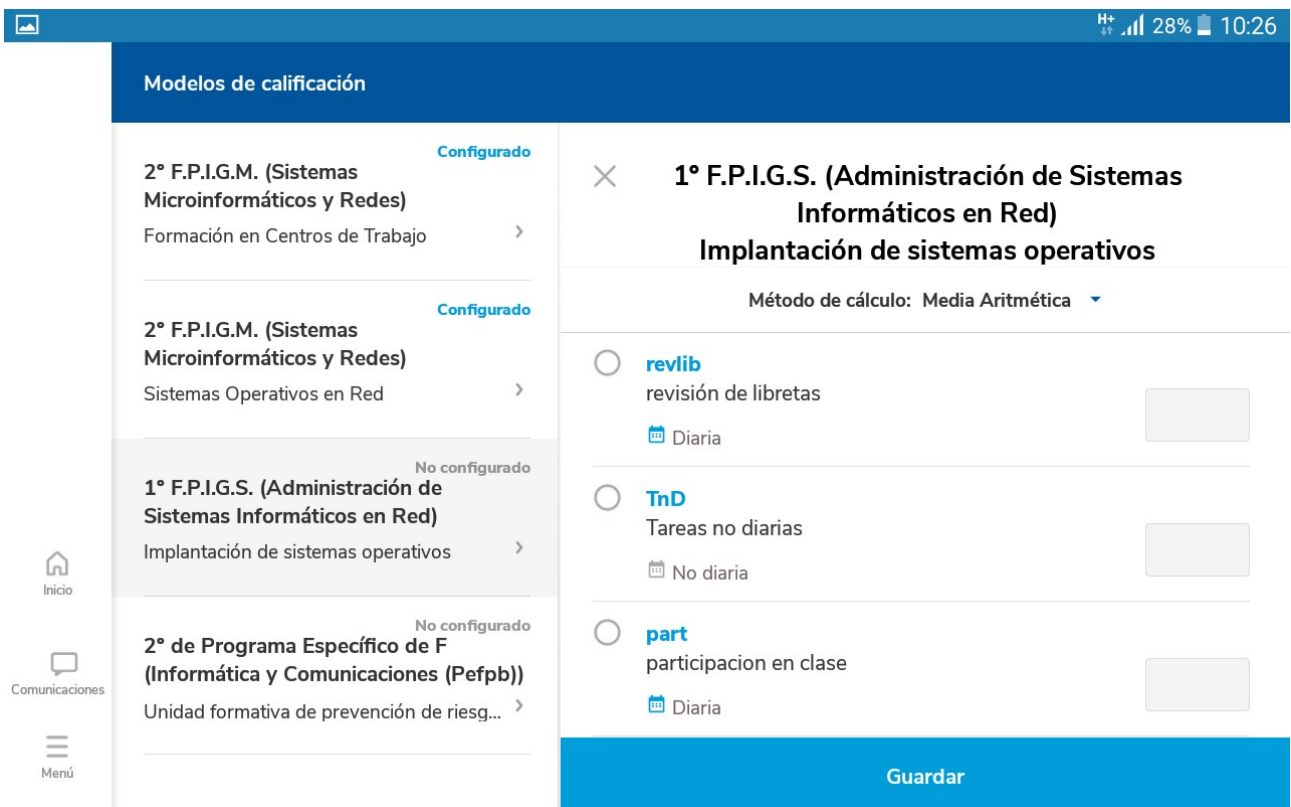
H+ 28% 10:26

Modelos de calificación

Configurado
2° F.P.I.G.M. (Sistemas Microinformáticos y Redes)
Formación en Centros de Trabajo

Configurado
2° F.P.I.G.M. (Sistemas Microinformáticos y Redes)
Sistemas Operativos en Red

No configurado
1° F.P.I.G.S. (Administración de Sistemas Informáticos en Red)
Implantación de sistemas operativos

No configurado
2° de Programa Específico de F (Informática y Comunicaciones (Pefpb))
Unidad formativa de prevención de riesg...

Inicio
Comunicaciones
Menú

1° F.P.I.G.S. (Administración de Sistemas Informáticos en Red)
Implantación de sistemas operativos

Método de cálculo: Media Aritmética

revlib
revisión de libretas
Diaria

TnD
Tareas no diarias
No diaria

part
participacion en clase
Diaria

Guardar